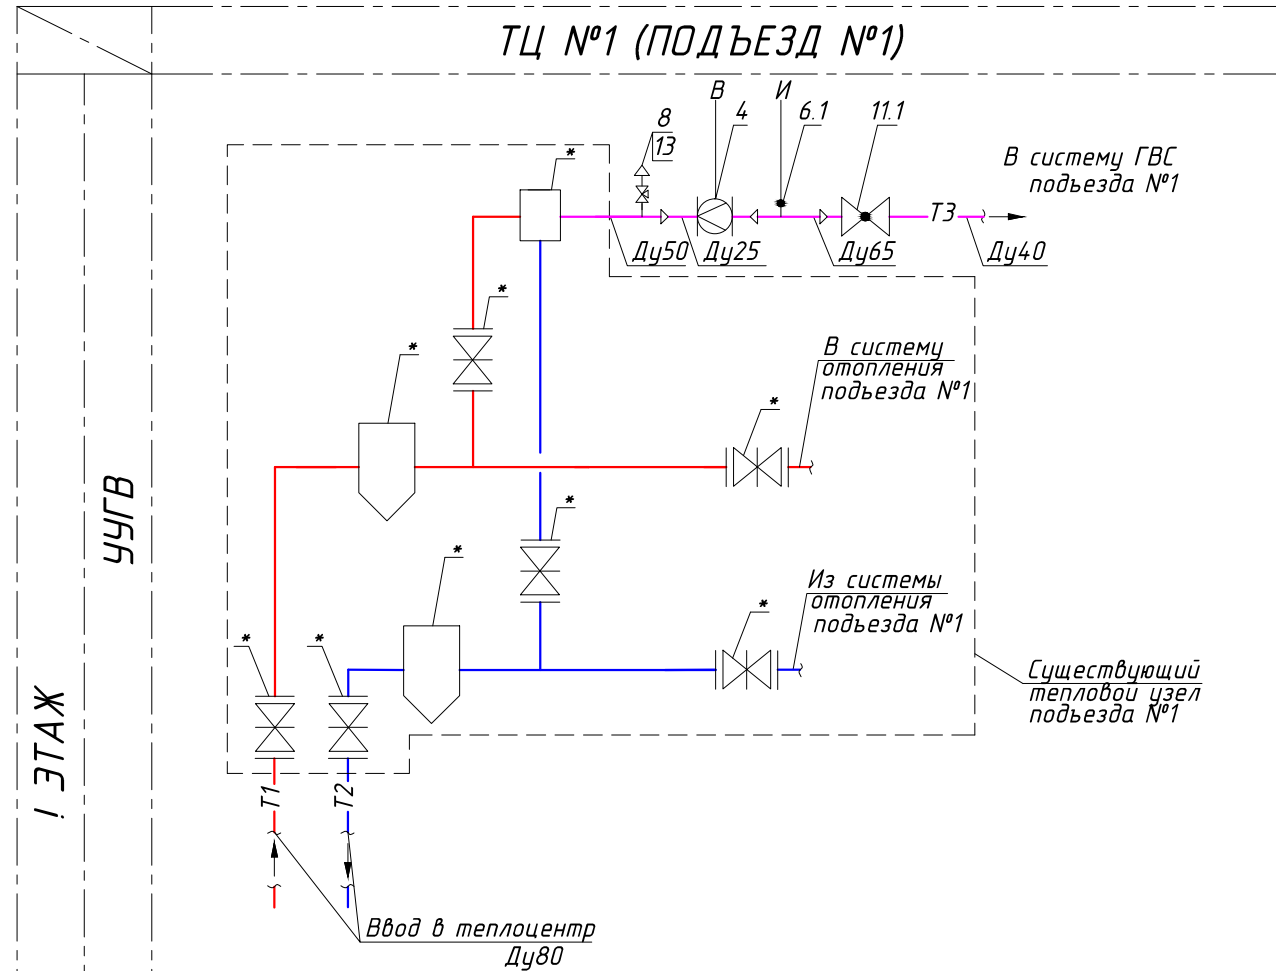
ТЦ №1 (ПОДЪЕЗД №1)

I ЭТАЖ

УУГВ

8
13
В
4
И
6.1
11.1

В систему ГВС подъезда №1

Ду50
Ду25
Ду65
Т3
Ду40

*
*
*
*
*
*
*
*
*

В систему отопления подъезда №1

Из системы отопления подъезда №1

Существующий тепловой узел подъезда №1

Т1
Т2

Ввод в теплоцентр Ду80